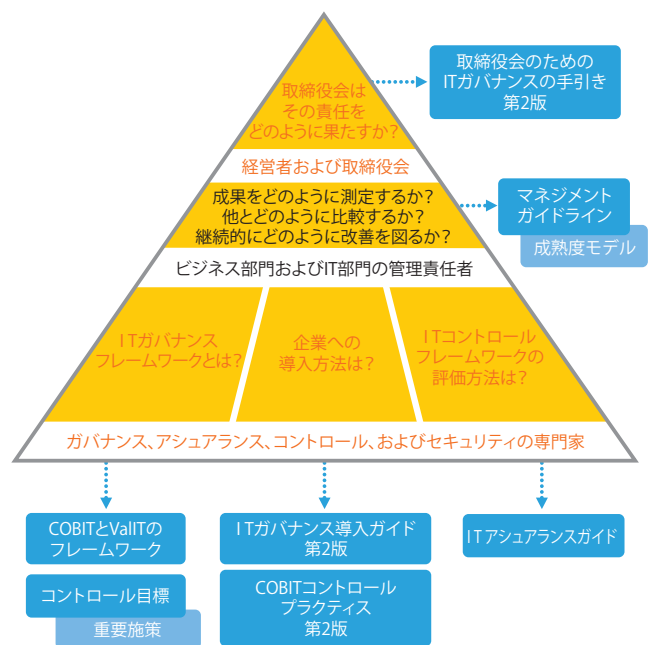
取締役会は
その責任を
どのように果たすか?

取締役会のための
ITガバナンスの手引き
第2版

経営者および取締役会

成果をどのように測定するか?
他とどのように比較するか?
継続的にどのように改善を図るか?

マネジメント
ガイドライン

成熟度モデル

ビジネス部門およびIT部門の管理責任者

ITガバナンス
フレームワークとは?

企業への
導入方法は?

ITコントロール
フレームワークの
評価方法は?

ガバナンス、アシュアランス、コントロール、およびセキュリティの専門家

COBITとValITの
フレームワーク

コントロール目標

重要施策

ITガバナンス導入ガイド
第2版

COBITコントロール
プラクティス
第2版

ITアシュアランスガイド